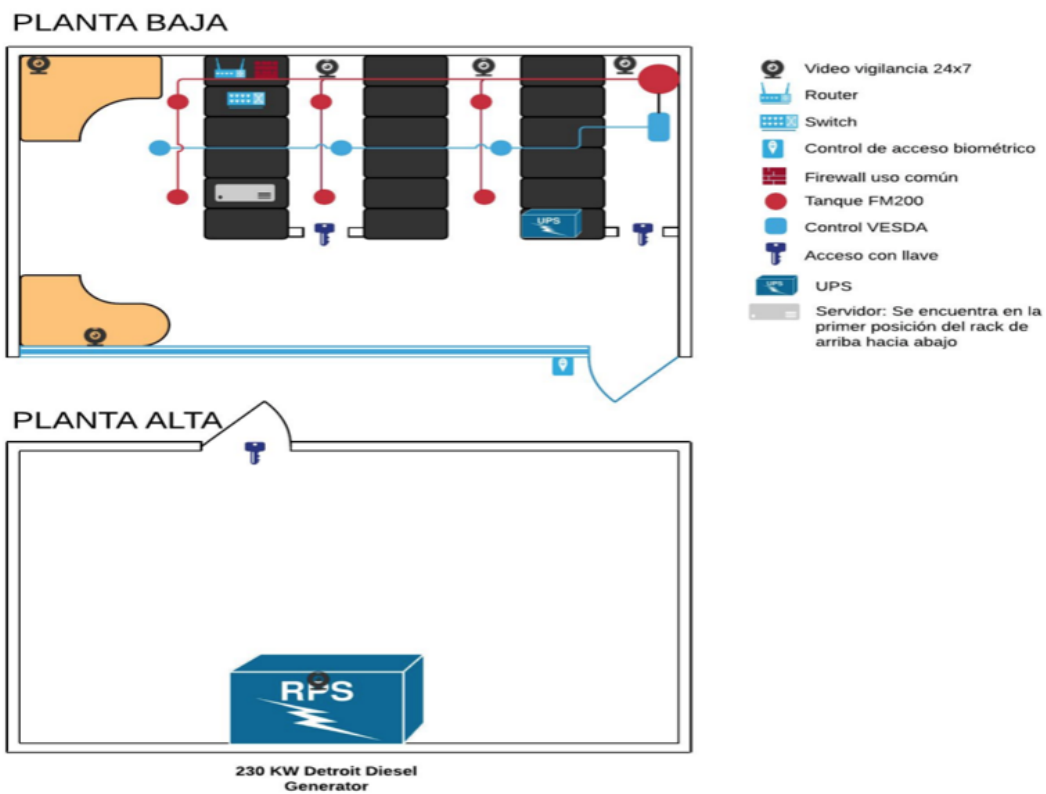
PLANTA BAJA

UPS

Video vigilancia 24x7
Router
Switch
Control de acceso biométrico
Firewall uso común
Tanque FM200
Control VESDA
Acceso con llave
UPS
Servidor: Se encuentra en la primer posición del rack de arriba hacia abajo

PLANTA ALTA

RPS

230 KW Detroit Diesel Generator